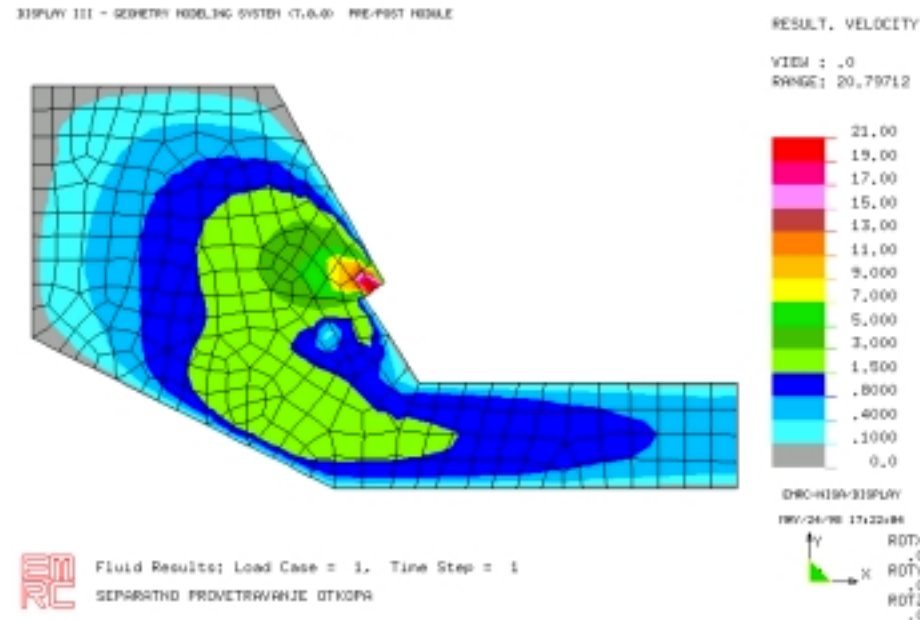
DISPLAY III - GEOMETRY MODELING SYSTEM (7.0.0) PRE/POST MODULE

RESULT. VELOCITY

VIEW : .0
RANGE: 20.79712

21.00
19.00
17.00
15.00
13.00
11.00
9.000
7.000
5.000
3.000
1.500
.8000
.4000
.1000
0.0

EMRC-NISA/DISPLAY

MAY/24/98 17:22:04

Y
X
ROTX
ROTY
ROTZ

EMRC

Fluid Results; Load Case = 1, Time Step = 1

SEPARATNO PROVETRAVANJE OTKOPA